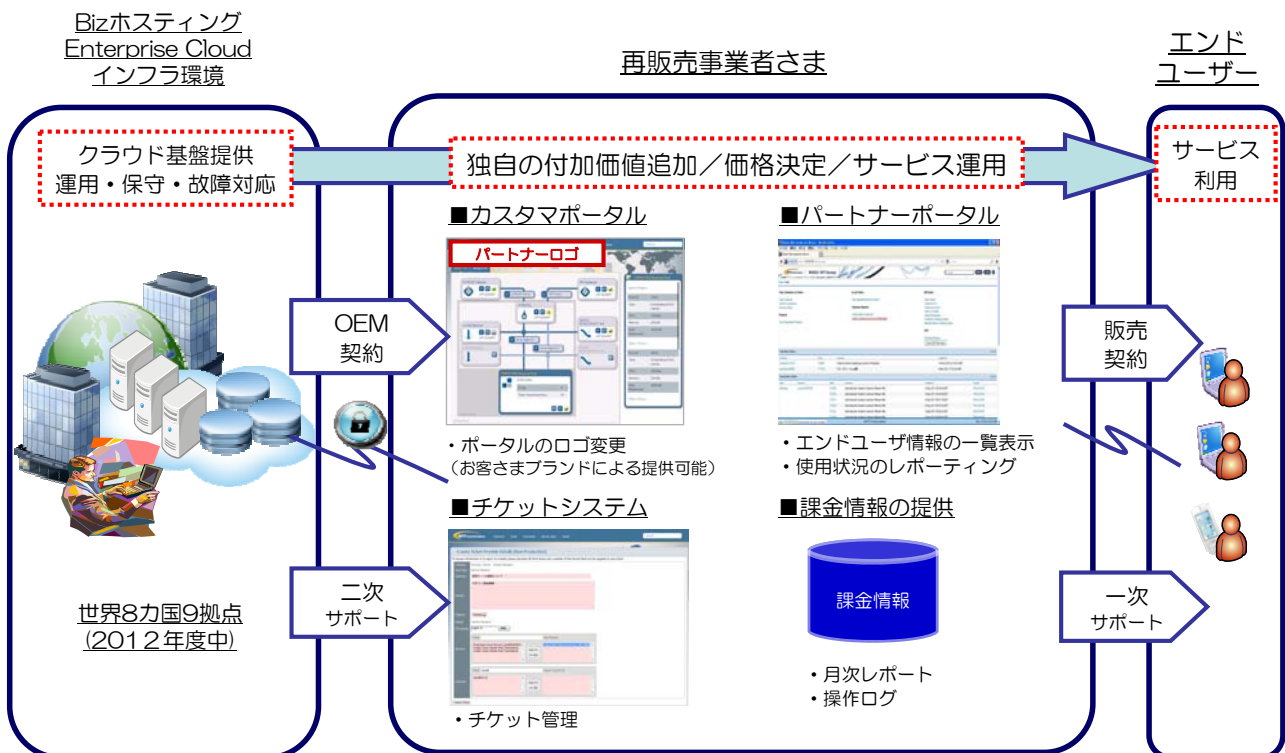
Bizホスティング
Enterprise Cloud
インフラ環境

再販売事業者さま

エンド
ユーザー

クラウド基盤提供
運用・保守・故障対応

独自の付加価値追加／価格決定／サービス運用

サービス
利用

■カスタマポータル

パートナーロゴ

■パートナーポータル

OEM
契約

販売
契約

・ポータルのロゴ変更
（お客さまブランドによる提供可能）

・エンドユーザ情報の一覧表示
・使用状況のレポーティング

■チケットシステム

■課金情報の提供

二次
サポート

課金情報

一次
サポート

世界8カ国9拠点
(2012年度中)

・月次レポート
・操作ログ

・チケット管理